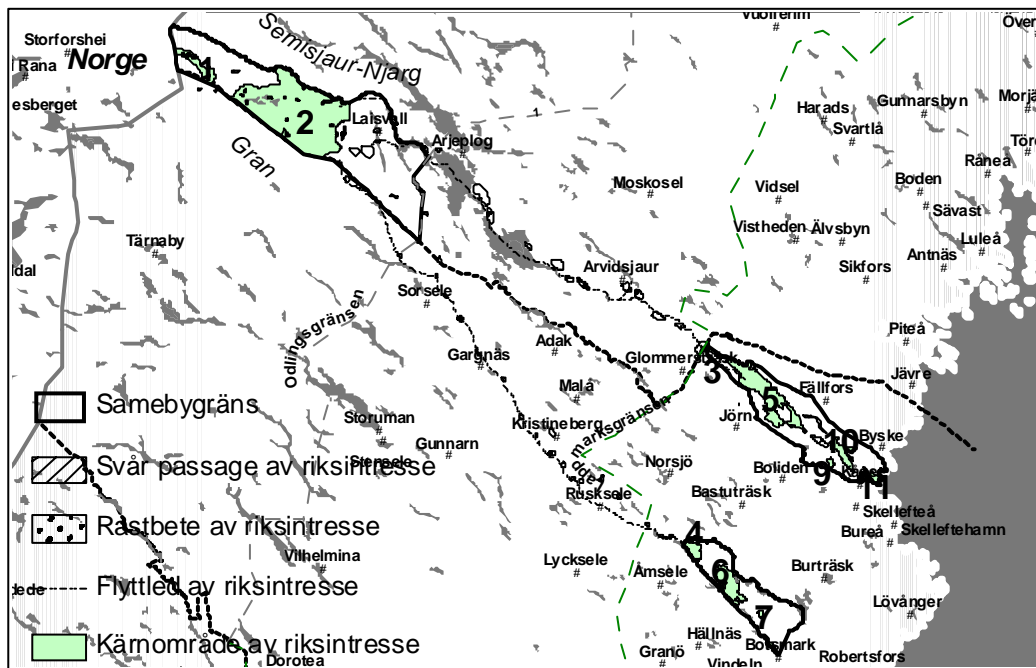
Storforshei
Rana
Norge
esberget
Semisjaur-Njarg
1
2
Laisvall
Arjeplog
Gran
Vuollerim
Över
Harads
Gunnarsbyn
Morjä
Svartlå
Töre
Råneå
Boden
Sävast
Luleå
Antnäs
Moskosel
Vidsel
Vistheden
Älvsbyn
Sikfors
Arvidsjaur
Tärnaby
dal
Sorsele
Odlingsgränsen
Piteå
Gargnäs
Adak
Glommersträsk
3
Malå
Fällfors
Jävre
5
Jörn
Samebygräns
Storuman
Kristineberg
Gunnarn
Stensele
Norsjö
Boliden
10
Byske
9
11
Svår passage av riksintresse
Rusksele
Bastuträsk
Skellefteå
Rastbete av riksintresse
Bureå
Skelleftehamn
Vilhelmina
4
Lycksele
Amsele
6
Burträsk
Flyttled av riksintresse
Lövånger
7
Kärnområde av riksintresse
Hällnäs
Granö
Botsmark
Robertsfors
Vindeln
Dorotea